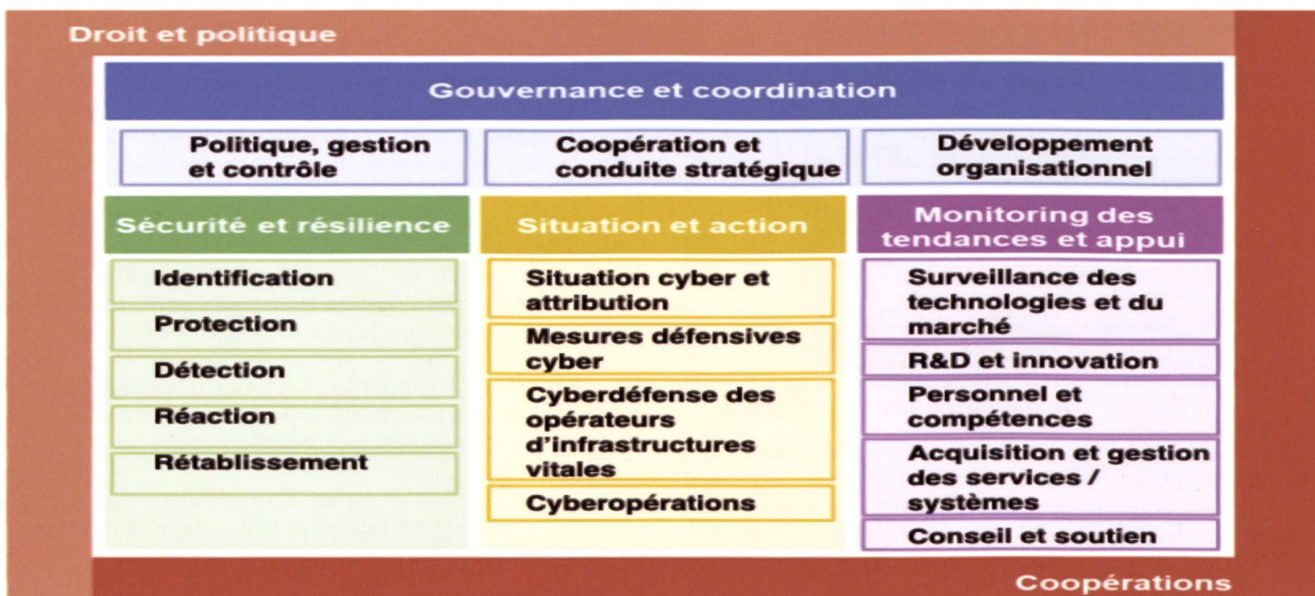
Droit et politique

Gouvernance et coordination

Politique, gestion et contrôle

Coopération et conduite stratégique

Développement organisationnel

Sécurité et résilience

Identification

Protection

Détection

Réaction

Rétablissement

Situation et action

Situation cyber et attribution

Mesures défensives cyber

Cyberdéfense des opérateurs d'infrastructures vitales

Cyberopérations

Monitoring des tendances et appui

Surveillance des technologies et du marché

R&D et innovation

Personnel et compétences

Acquisition et gestion des services / systèmes

Conseil et soutien

Coopérations